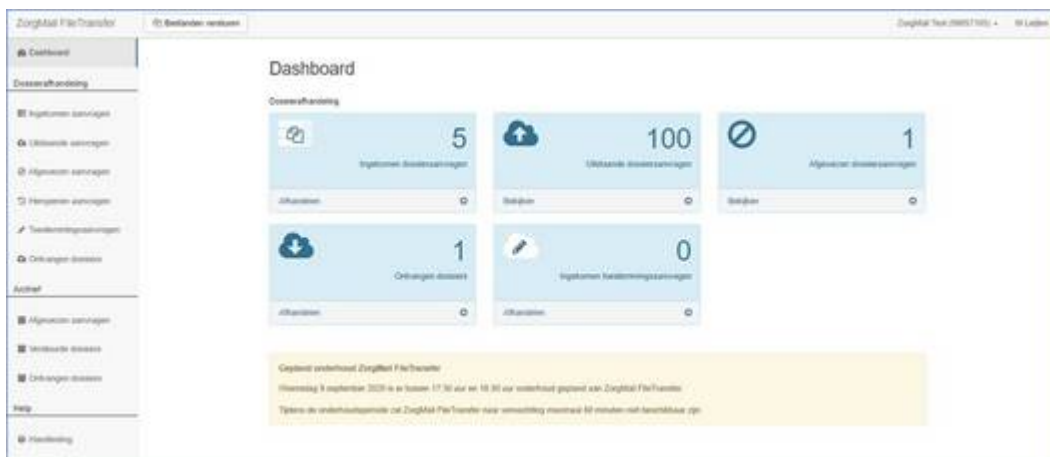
ZorgMail FileTransfer

Bestanden versturen

ZorgMail Test (99957165) ▾ Uitloggen

Dashboard

Dossierafhandeling

Ingekomen aanvragen

Uitstaande aanvragen

Afgewezen aanvragen

Hergeopende aanvragen

Toestemmingsaanvragen

Ontvangen dossiers

Archief

Afgewezen aanvragen

Verstuurde dossiers

Ontvangen dossiers

Help

Handleiding

Dashboard

Dossierafhandeling

5
Ingekomen dossieraanvragen
Afhandelen

100
Uitstaande dossieraanvragen
Bekijken

1
Afgewezen dossieraanvragen
Bekijken

1
Ontvangen dossiers
Afhandelen

0
Ingekomen toestemmingsaanvragen
Afhandelen

Gepland onderhoud ZorgMail FileTransfer

Woensdag 9 september 2020 is er tussen 17:30 uur en 18:30 uur onderhoud gepland aan ZorgMail FileTransfer.

Tijdens de onderhoudsperiode zal ZorgMail FileTransfer naar verwachting maximaal 60 minuten niet beschikbaar zijn.